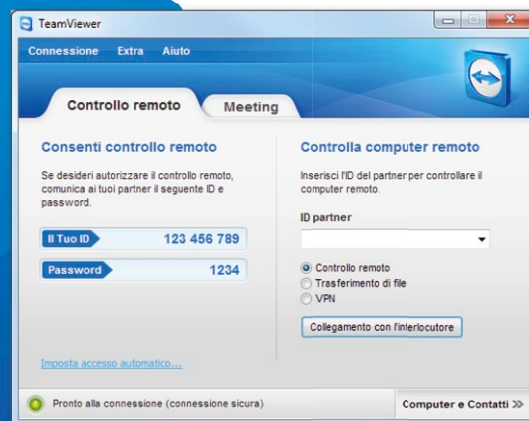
TeamViewer

Connessione Extra Aiuto

Controllo remoto

Meeting

Consenti controllo remoto

Se desideri autorizzare il controllo remoto, comunica ai tuoi partner il seguente ID e password.

Il Tuo ID 123 456 789

Password 1234

Imposta accesso automatico...

Controlla computer remoto

Inserisci l'ID del partner per controllare il computer remoto.

ID partner

Controllo remoto

Trasferimento di file

VPN

Collegamento con l'interlocutore

Pronto alla connessione (connessione sicura)

Computer e Contatti »